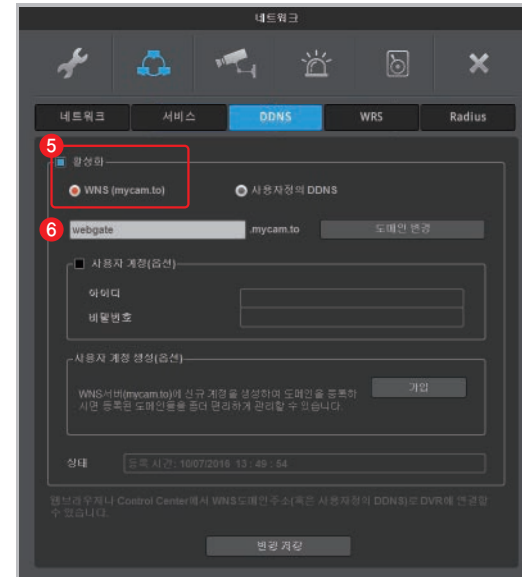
네트워크

네트워크 | 서비스 | DDNS | WRS | Radius

5

활성화

WNS (mycam.to)

사용자정의 DDNS

6

webgate

.mycam.to

도메인 변경

사용자 계정(옵션)

아이디

비밀번호

사용자 계정 생성(옵션)

WNS서버(mycam.to)에 신규 계정을 생성하여 도메인을 등록하시면 등록된 도메인을 좀더 편리하게 관리할 수 있습니다.

가입

상태

등록 시간 : 10/07/2016 13 : 49 : 54

웹브라우저나 Control Center에서 WNS도메인주소(혹은 사용자정의 DDNS)로 DVR에 연결할 수 있습니다.

변경 적용